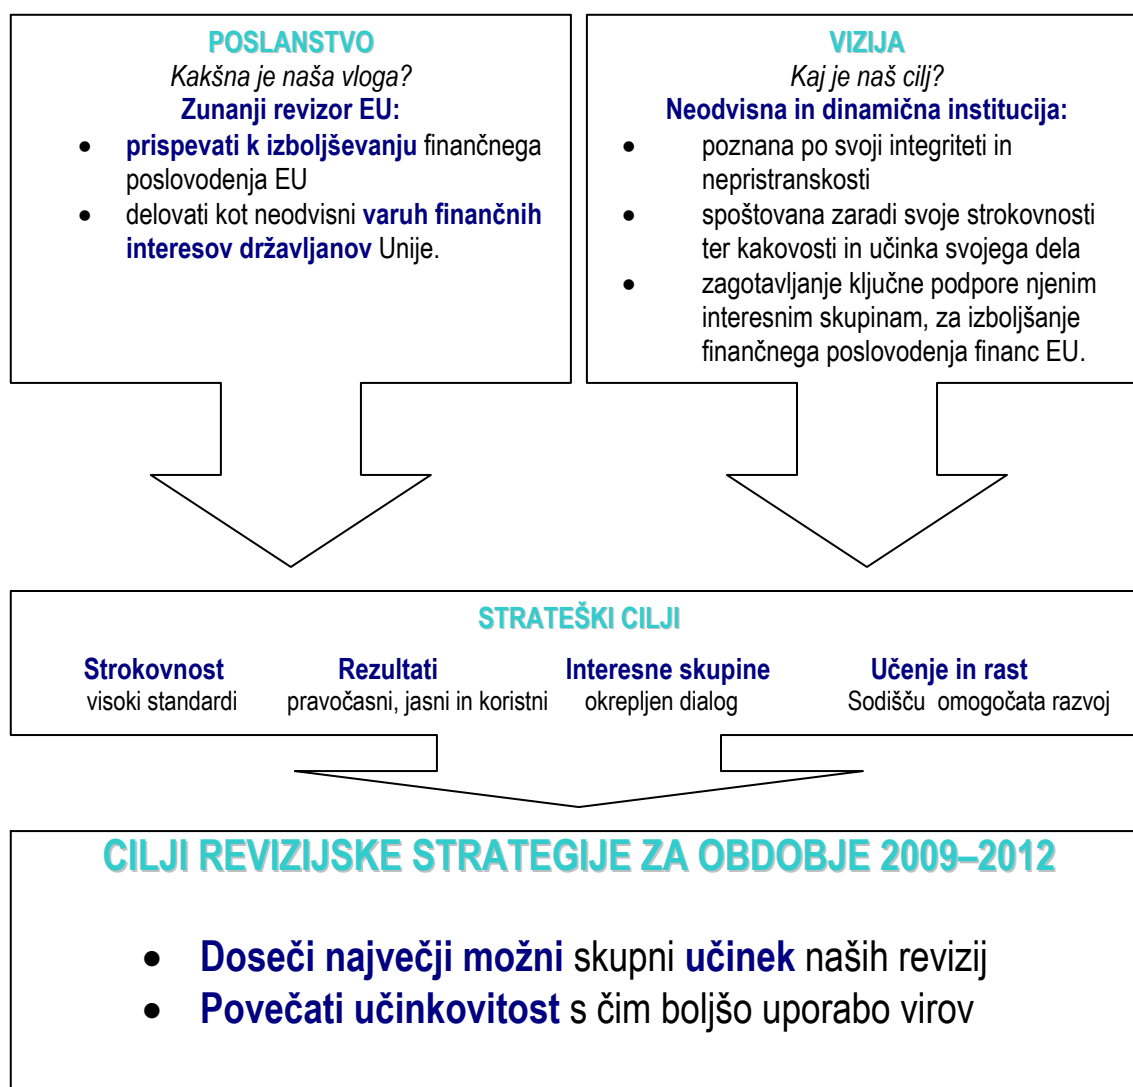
POSLANSTVO
Kakšna je naša vloga?
Zunanji revizor EU:

- prispevati k izboljševanju finančnega poslovodenja EU
- delovati kot neodvisni varuh finančnih interesov državljanov Unije.

VIZIJA
Kaj je naš cilj?
Neodvisna in dinamična institucija:

- poznana po svoji integriteti in nepristranskosti
- spoštovana zaradi svoje strokovnosti ter kakovosti in učinka svojega dela
- zagotavljanje ključne podpore njenim interesnim skupinam, za izboljšanje finančnega poslovodenja financ EU.

STRATEŠKI CILJI

Strokovnost
visoki standardi

Rezultati
pravočasni, jasni in koristni

Interesne skupine
okrepljen dialog

Učenje in rast
Sodišču omogočata razvoj

CILJI REVIZIJSKE STRATEGIJE ZA OBDOBJE 2009–2012

- Doseči največji možni skupni učinek naših revizij
- Povečati učinkovitost s čim boljšo uporabo virov